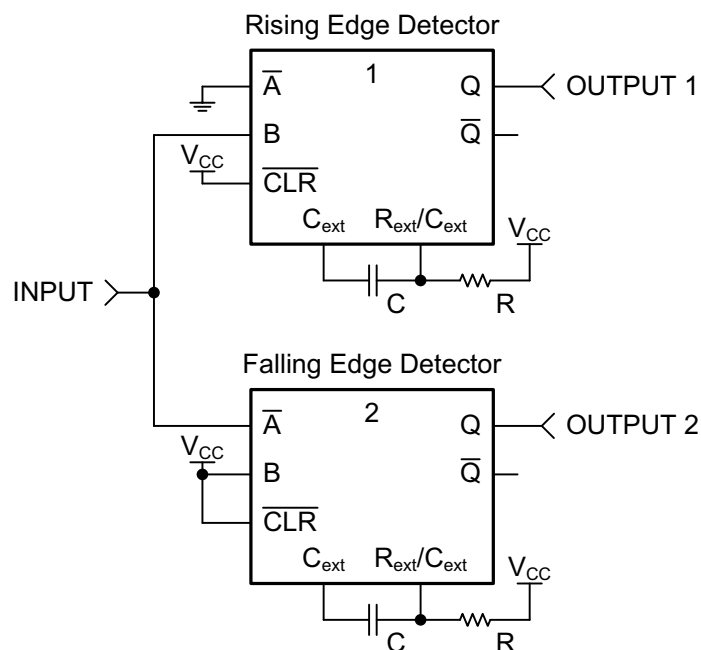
Rising Edge Detector

$\overline{A}$
1
Q
OUTPUT 1
B
$\overline{Q}$
$V_{CC}$
$\overline{CLR}$
$C_{ext}$
$R_{ext}/C_{ext}$
$V_{CC}$
INPUT
C
R

Falling Edge Detector

$\overline{A}$
2
Q
OUTPUT 2
$V_{CC}$
B
$\overline{Q}$
$\overline{CLR}$
$C_{ext}$
$R_{ext}/C_{ext}$
$V_{CC}$
C
R